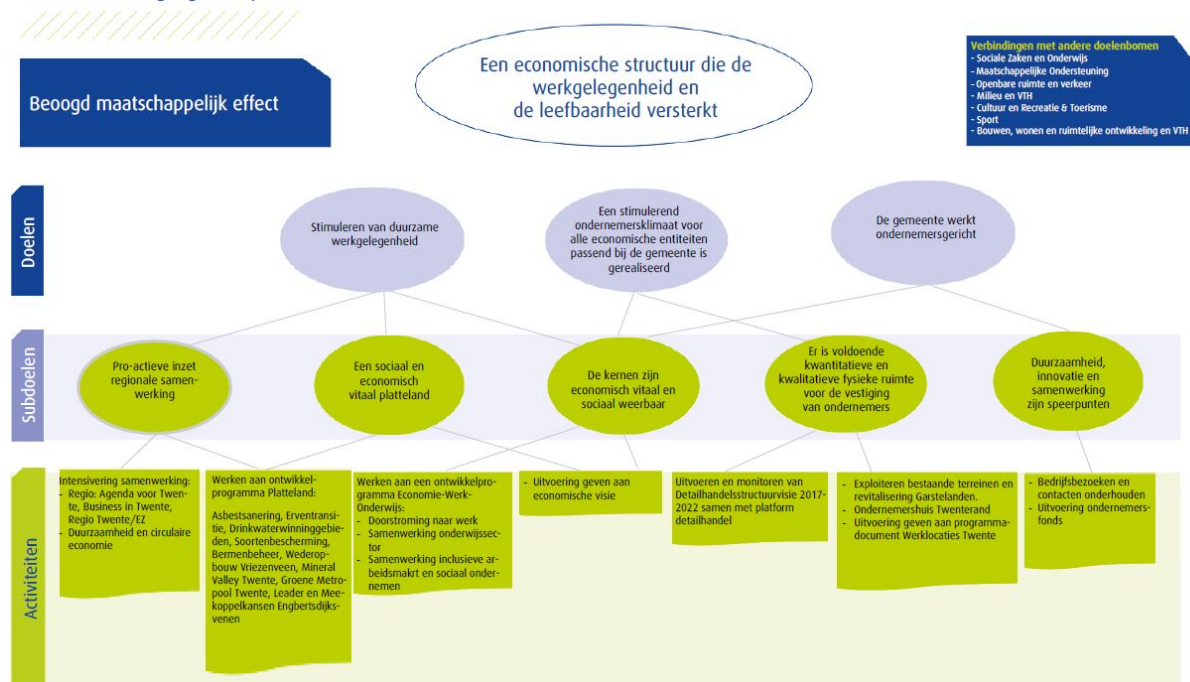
Beoogd maatschappelijk effect

Een economische structuur die de werkgelegenheid en de leefbaarheid versterkt

Verbindingen met andere doelenbomen
- Sociale Zaken en Onderwijs
- Maatschappelijke Ondersteuning
- Openbare ruimte en verkeer
- Milieu en VTH
- Cultuur en Recreatie & Toerisme
- Sport
- Bouwen, wonen en ruimtelijke ontwikkeling en VTH

Doelen

Stimuleren van duurzame werkgelegenheid

Een stimulerend ondernemersklimaat voor alle economische entiteiten passend bij de gemeente is gerealiseerd

De gemeente werkt ondernemersgericht

Subdoelen

Pro-actieve inzet regionale samenwerking

Een sociaal en economisch vitaal platteland

De kernen zijn economisch vitaal en sociaal weerbaar

Er is voldoende kwantitatieve en kwalitatieve fysieke ruimte voor de vestiging van ondernemers

Duurzaamheid, innovatie en samenwerking zijn speerpunten

Activiteiten

Intensivering samenwerking:
- Regio: Agenda voor Twente, Business in Twente, Regio Twente/EZ
- Duurzaamheid en circulaire economie

Werken aan ontwikkelprogramma Platteland:
Asbestsanering, Erventransitie, Drinkwaterwinningebieden, Soortenbescherming, Bermenbeheer, Wederopbouw Vriezenveen, Mineral Valley Twente, Groene Metropool Twente, Leader en Meekoppelkansen Engbertsdijksvenen

Werken aan een ontwikkelprogramma Economie-Werk-Onderwijs:
- Doorstroming naar werk
- Samenwerking onderwijssector
- Samenwerking inclusieve arbeidsmakrt en sociaal ondernemen

- Uitvoering geven aan economische visie

Uitvoeren en monitoren van Detailhandelsstructuurvisie 2017-2022 samen met platform detailhandel

- Exploiteren bestaande terreinen en revitalisering Garstelanden.
- Ondernemershuis Twenterand
- Uitvoering geven aan programmadocument Werklocaties Twente

- Bedrijfsbezoeken en contacten onderhouden
- Uitvoering ondernemersfonds